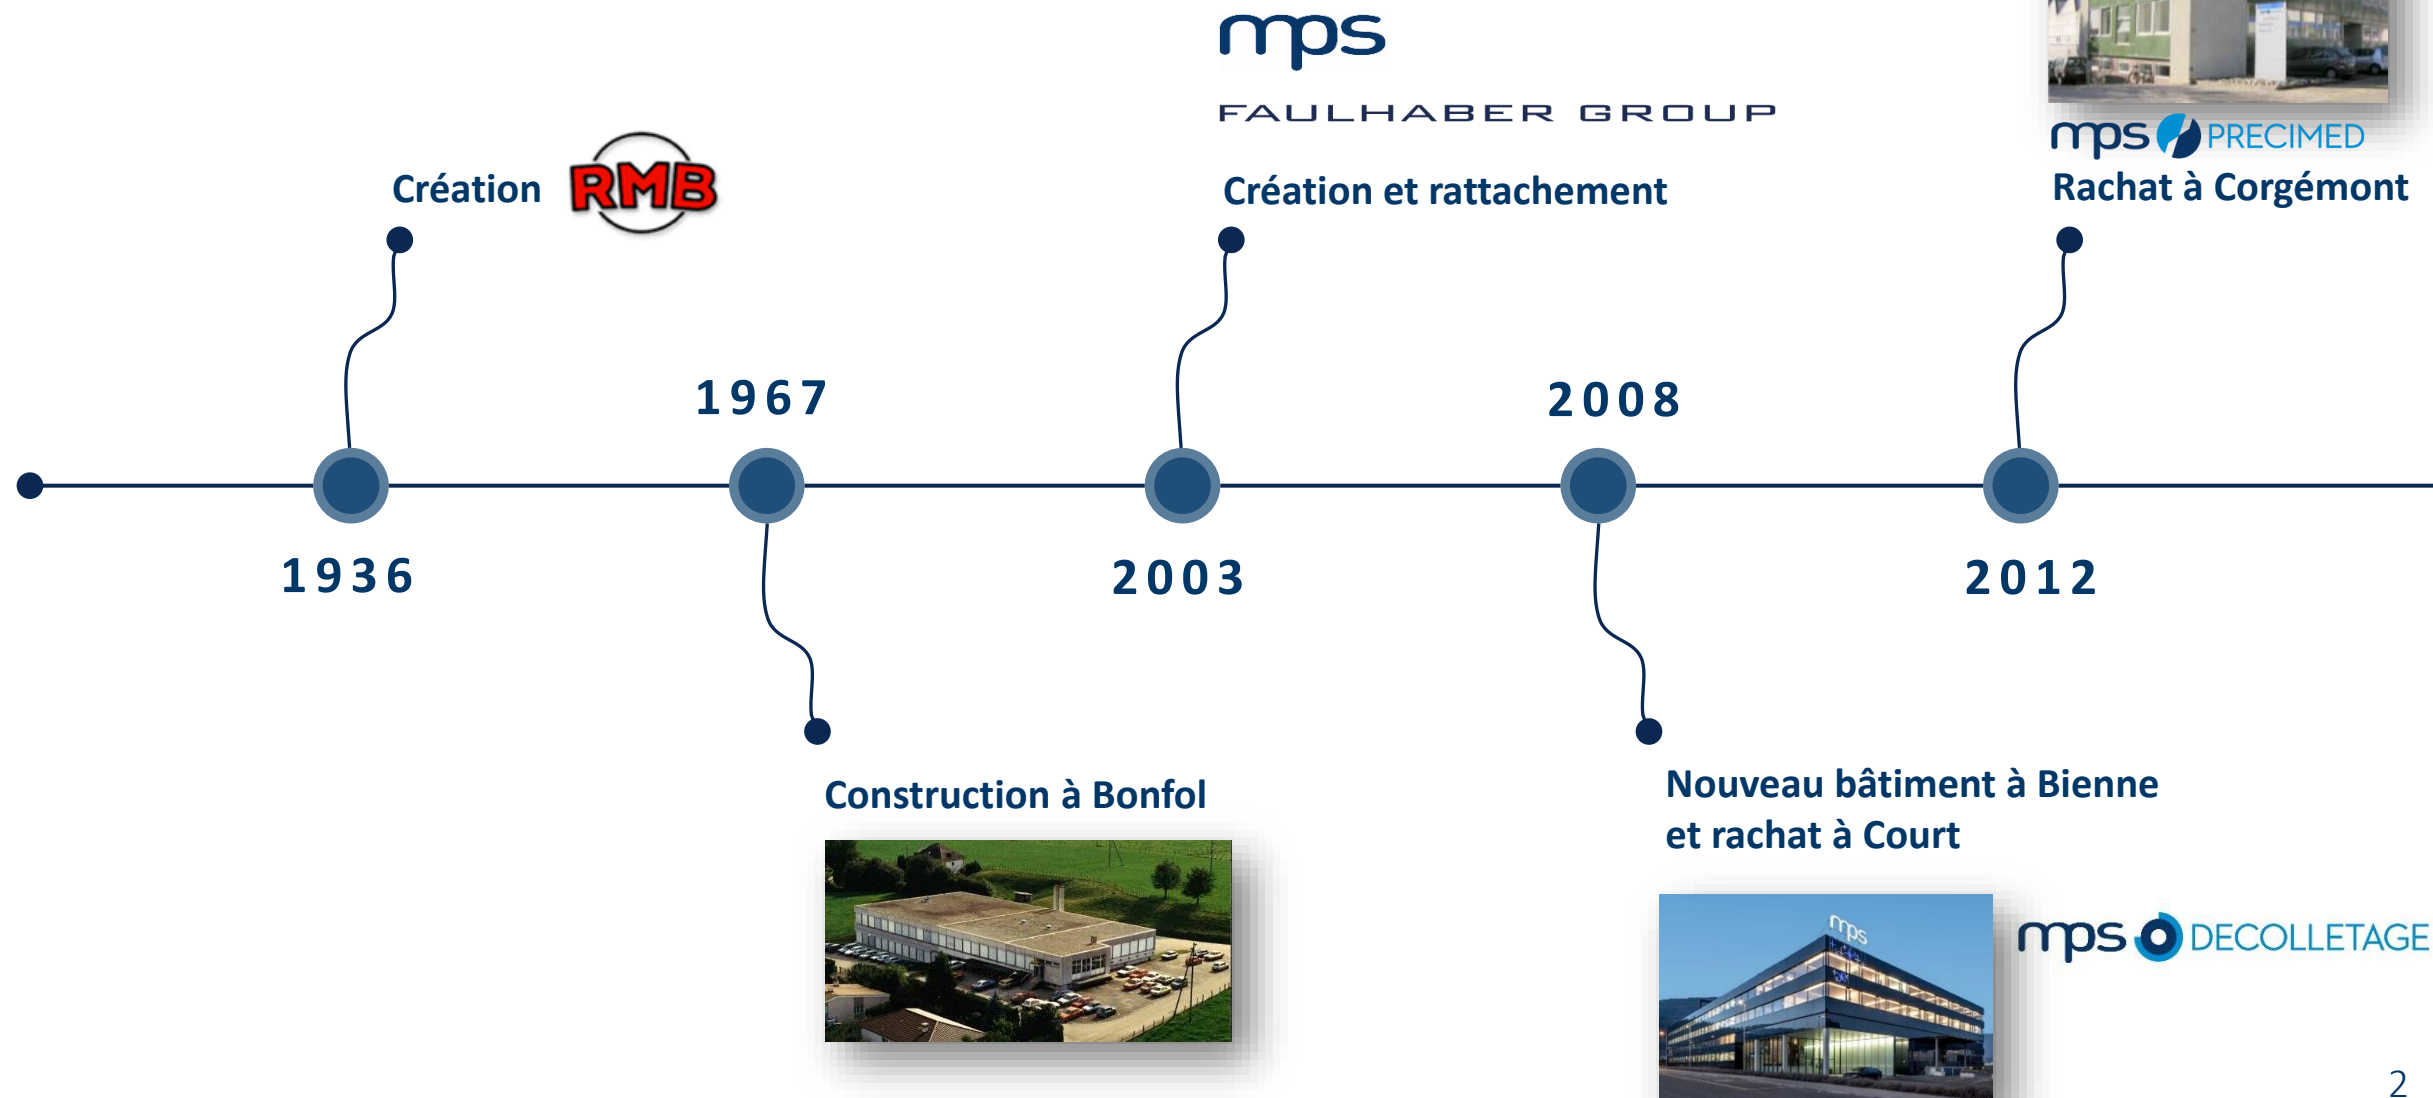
mps
FAULHABER GROUP

mps PRECIMED

Création RMB

Création et rattachement

Rachat à Corgémont

1967

2008

1936

2003

2012

Construction à Bonfol

Nouveau bâtiment à Bienne et rachat à Court

mps

mps DECOLLETAGE

2